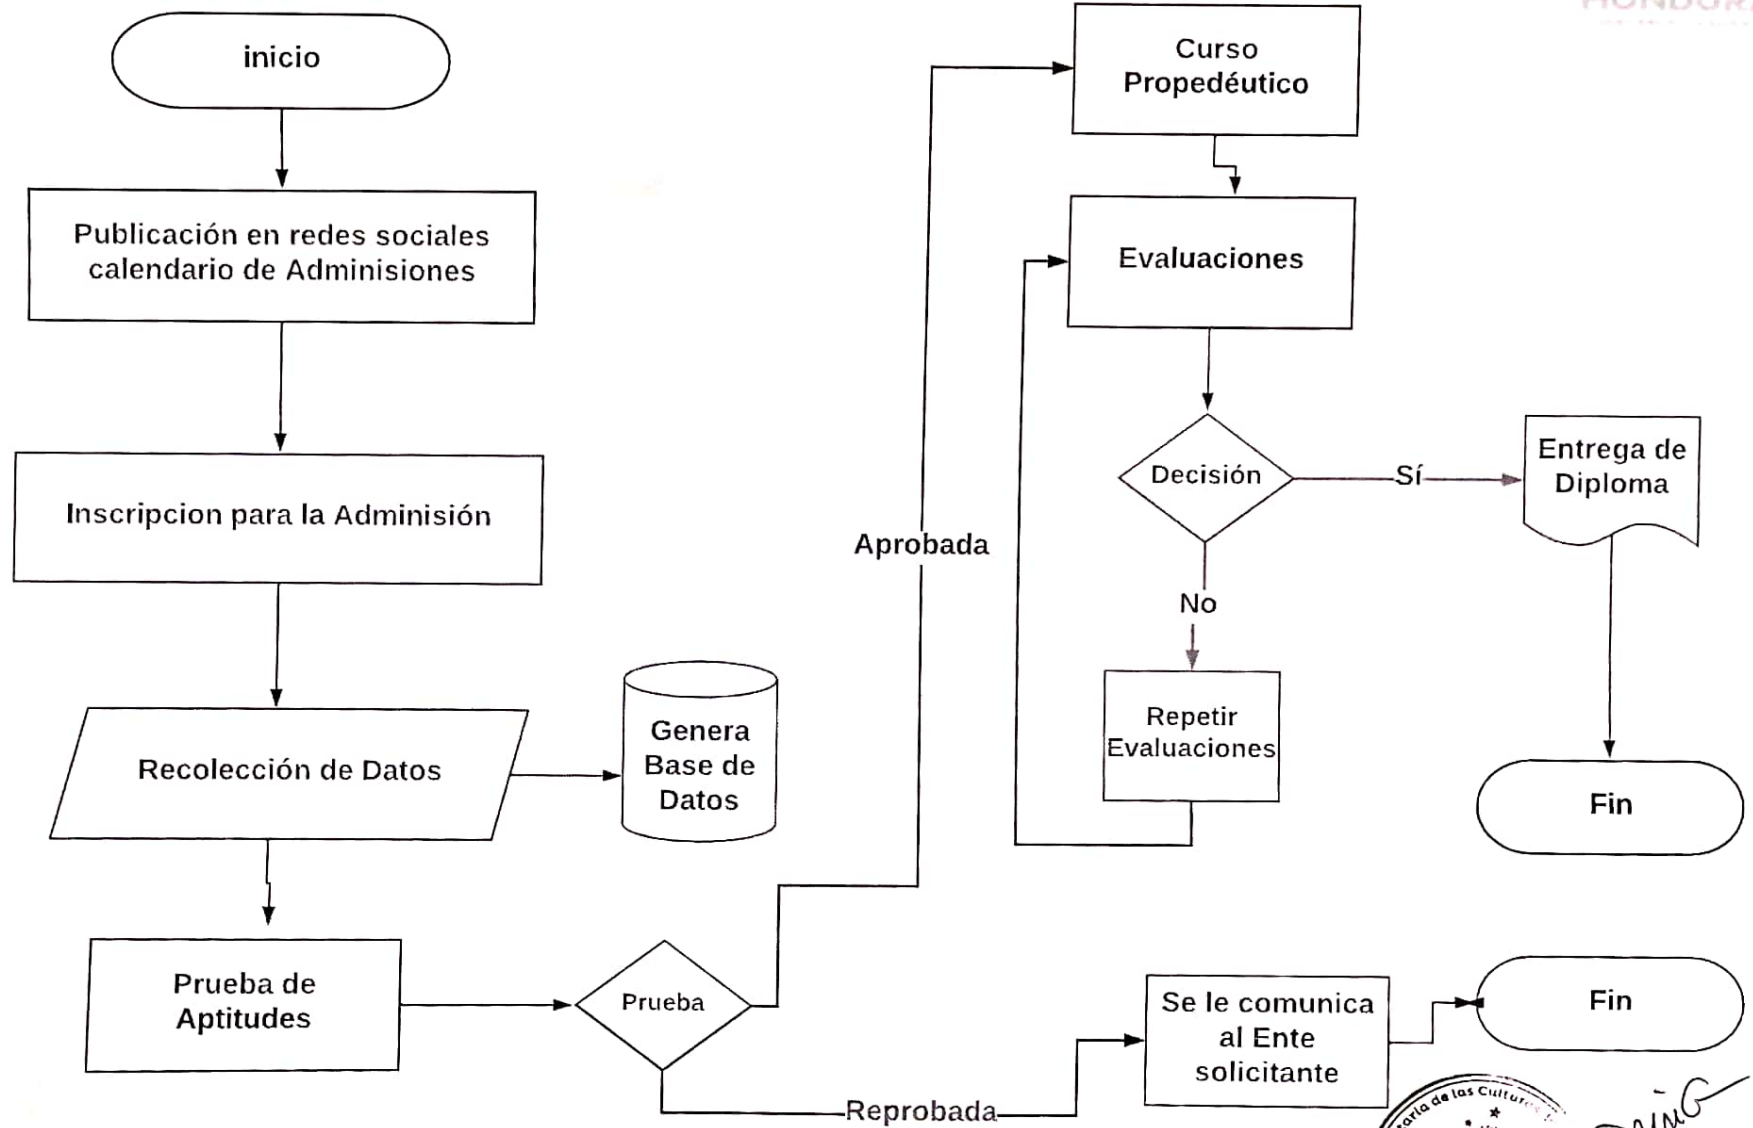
HONDURA

inicio

Publicación en redes sociales calendario de Adminisiones

Inscripcion para la Adminisión

Recolección de Datos

Genera Base de Datos

Prueba de Aptitudes

Prueba

Aprobada

Reprobada

Curso Propedéutico

Evaluaciones

Decisión

Sí

No

Entrega de Diploma

Repetir Evaluaciones

Fin

Se le comunica al Ente solicitante

Fin

de las Cultur

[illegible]